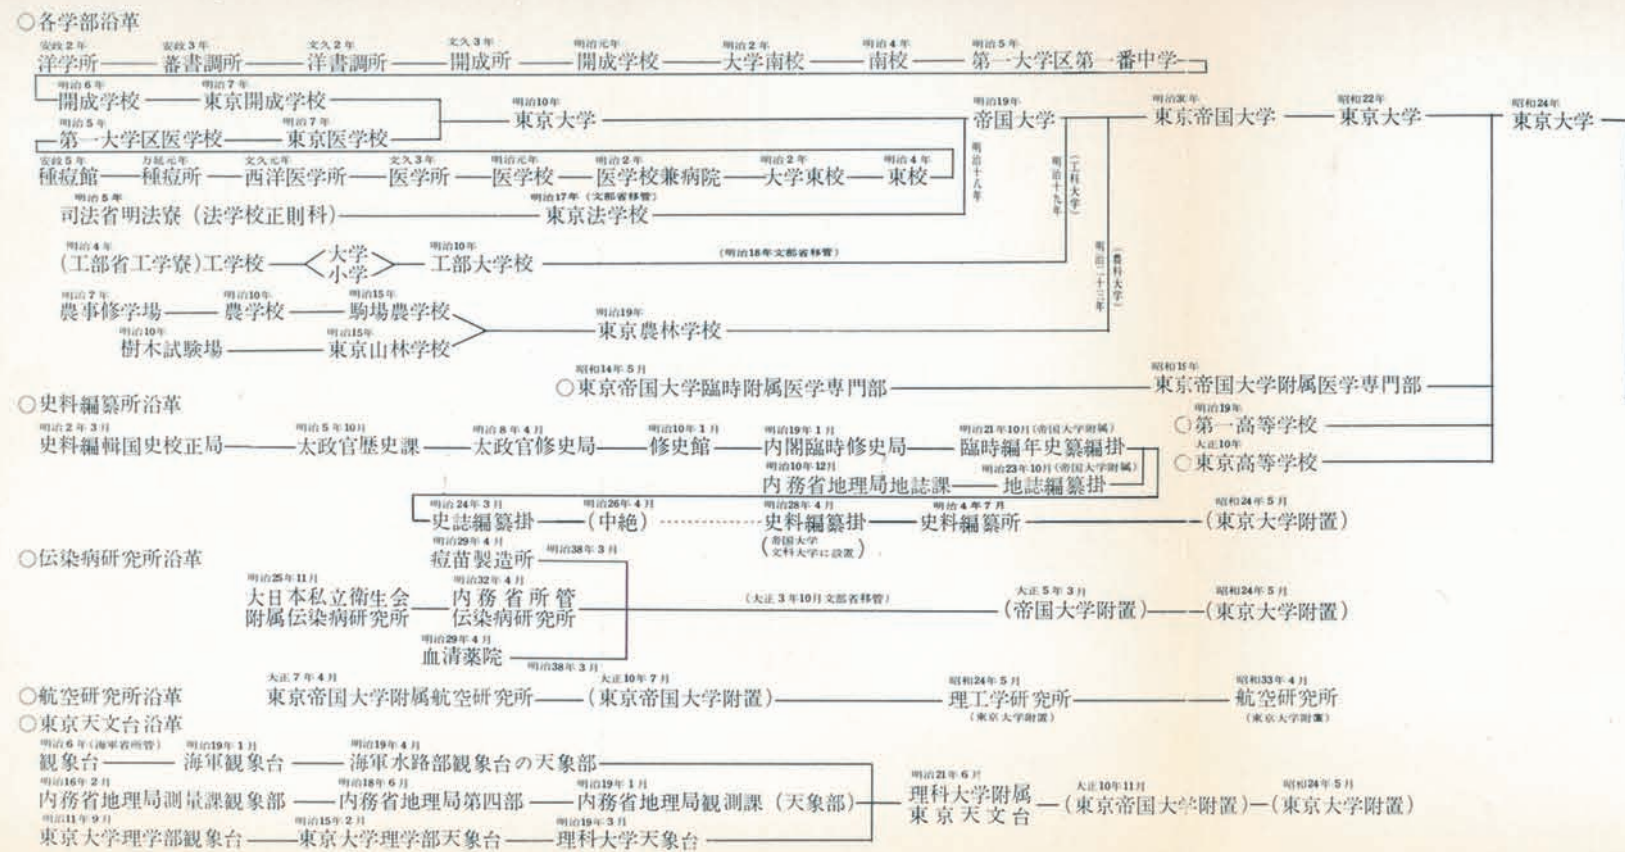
○各学部沿革

安政2年 洋学所 — 安政3年 蕃書調所 — 文久2年 洋書調所 — 文久3年 開成所 — 明治元年 開成学校 — 明治2年 大学南校 — 明治4年 南校 — 明治5年 第一大学区第一番中学

明治6年 開成学校 — 明治7年 東京開成学校

明治5年 第一大学区医学校 — 明治7年 東京医学校

明治10年 東京大学 — 明治19年 帝国大学 — 明治30年 東京帝国大学 — 昭和22年 東京大学 — 昭和24年 東京大学

安政5年 種痘館 — 万延元年 種痘所 — 文久元年 西洋医学所 — 文久3年 医学所 — 明治元年 医学校 — 明治2年 医学校兼病院 — 明治2年 大学東校 — 明治4年 東校

明治十八年

明治5年 司法省明法寮（法学校正則科） — 明治17年（文部省移管） 東京法学校

明治十九年（工科大学）

明治4年 （工部省工学寮）工学校 — 大学 小学 — 明治10年 工部大学校 （明治18年文部省移管）

明治二十三年（農科大学）

明治7年 農事修学場 — 明治10年 農学校 — 明治15年 駒場農学校

明治10年 樹木試験場 — 明治15年 東京山林学校 — 明治19年 東京農林学校

昭和14年5月 ○東京帝国大学臨時附属医学専門部 — 昭和19年 東京帝国大学附属医学専門部

明治19年 ○第一高等学校

大正10年 ○東京高等学校

○史料編纂所沿革

明治2年3月 史料編輯国史校正局 — 明治5年10月 太政官歴史課 — 明治8年4月 太政官修史局 — 明治10年1月 修史館 — 明治19年1月 内閣臨時修史局 — 明治21年10月（帝国大学附属） 臨時編年史纂編掛

明治10年12月 内務省地理局地誌課 — 明治23年10月（帝国大学附属） 地誌編纂掛

明治24年3月 史誌編纂掛 — 明治26年4月 （中絶） …… 明治28年4月 史料編纂掛（帝国大学文科大学に設置） — 明治4年7月 史料編纂所 — 昭和24年5月 （東京大学附置）

○伝染病研究所沿革

明治29年4月 痘苗製造所 明治38年3月

明治25年11月 大日本私立衛生会附属伝染病研究所 — 明治32年4月 内務省所管伝染病研究所 （大正3年10月文部省移管） — 大正5年3月 （帝国大学附置） — 昭和24年5月 （東京大学附置）

明治29年4月 血清薬院 明治38年3月

○航空研究所沿革

大正7年4月 東京帝国大学附属航空研究所 — 大正10年7月 （東京帝国大学附置） — 昭和24年5月 理工学研究所（東京大学附置） — 昭和33年4月 航空研究所（東京大学附置）

○東京天文台沿革

明治6年（海軍省所管） 観象台 — 明治19年1月 海軍観象台 — 明治19年4月 海軍水路部観象台の天象部

明治16年2月 内務省地理局測量課観象部 — 明治18年6月 内務省地理局第四部 — 明治19年1月 内務省地理局観測課（天象部）

明治11年9月 東京大学理学部観象台 — 明治15年2月 東京大学理学部天象台 — 明治19年3月 理科大学天象台

明治21年6月 理科大学附属東京天文台 — 大正10年11月 （東京帝国大学附置） — 昭和24年5月 （東京大学附置）